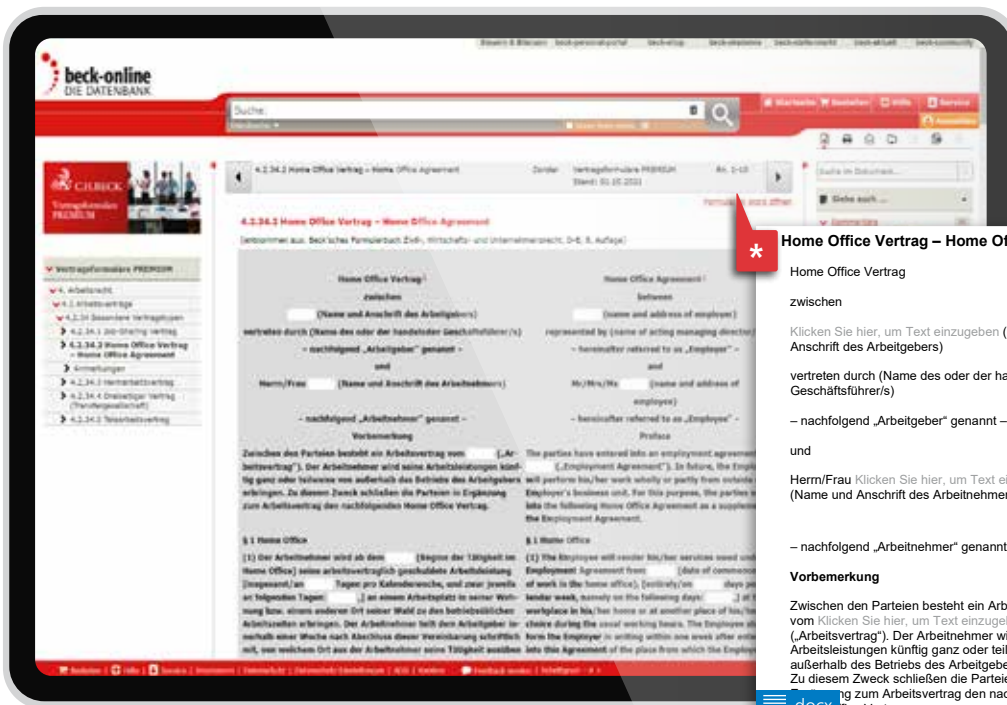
beck-online
DIE DATENBANK

Suche

C.H.BECK
Vertragsformulare PREMIUM

Vertragsformulare PREMIUM

4.2.3.4.2 Home Office Vertrag – Home Office Agreement

4.2.3.4.2 Home Office Vertrag – Home Office Agreement

Home Office Vertrag

zwischen

(Name und Anschrift des Arbeitgebers)

vertreten durch (Name des oder der handelnden Geschäftsführer/s)

– nachfolgend „Arbeitgeber" genannt –

und

Herr/Frau (Name und Anschrift des Arbeitnehmers)

– nachfolgend „Arbeitnehmer" genannt –

Vorbemerkung

Home Office Agreement

between

(name and address of employer)

§ 1 Home Office

§ 1 Home Office

Home Office Vertrag – Home Of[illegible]

Home Office Vertrag

zwischen

Klicken Sie hier, um Text einzugeben ([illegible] Anschrift des Arbeitgebers)

vertreten durch (Name des oder der ha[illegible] Geschäftsführer/s)

– nachfolgend „Arbeitgeber" genannt –

und

Herr/Frau Klicken Sie hier, um Text ei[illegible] (Name und Anschrift des Arbeitnehmer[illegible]

– nachfolgend „Arbeitnehmer" genannt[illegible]

Vorbemerkung

Zwischen den Parteien besteht ein Arb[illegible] vom Klicken Sie hier, um Text einzuge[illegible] („Arbeitsvertrag"). Der Arbeitnehmer wi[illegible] Arbeitsleistungen künftig ganz oder teil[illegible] außerhalb des Betriebs des Arbeitgebe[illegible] Zu diesem Zweck schließen die Partei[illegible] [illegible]g zum Arbeitsvertrag den nac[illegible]

docx